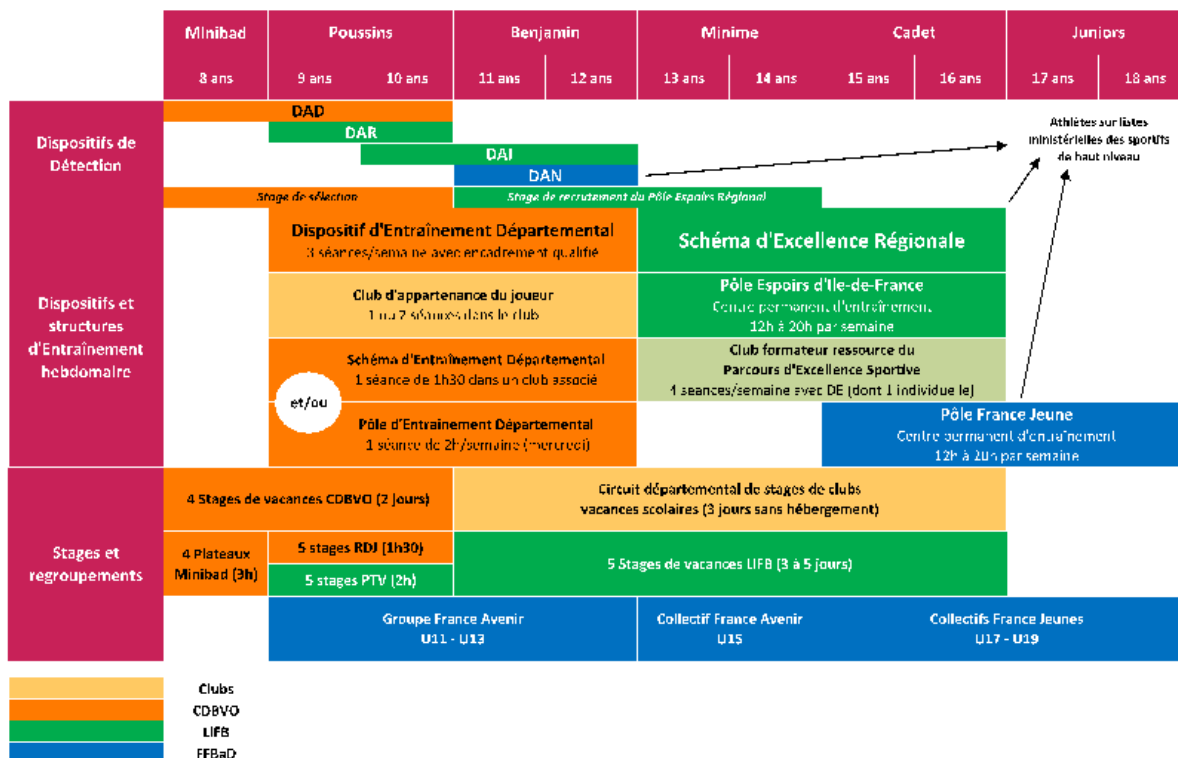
Minibad 8 ans
Poussins 9 ans 10 ans
Benjamin 11 ans 12 ans
Minime 13 ans 14 ans
Cadet 15 ans 16 ans
Juniors 17 ans 18 ans

Dispositifs de Détection

DAD
DAR
DAJ
DAN

Athlètes sur listes ministérielles des sportifs de haut niveau

Stage de sélection
Stage de recrutement du Pôle Espoirs Régional

Dispositifs et structures d'Entraînement hebdomaire

Dispositif d'Entraînement Départemental
3 séances/semaine avec encadrement qualifié

Schéma d'Excellence Régionale

Club d'appartenance du joueur
1 ou 2 séances dans le club

Pôle Espoirs d'Ile-de-France
Centre permanent d'entraînement
12h à 20h par semaine

Schéma d'Entraînement Départemental
1 séance de 1h30 dans un club associé

Club formateur ressource du Parcours d'Excellence Sportive
4 seances/semaine avec DE (dont 1 individuelle)

et/ou

Pôle d'Entraînement Départemental
1 séance de 2h/semaine (mercredi)

Pôle France Jeune
Centre permanent d'entraînement
12h à 20h par semaine

Stages et regroupements

4 Stages de vacances CDBVO (2 jours)

Circuit départemental de stages de clubs vacances scolaires (3 jours sans hébergement)

4 Plateaux Minibad (3h)

5 stages RDJ (1h30)

5 stages PTV (2h)

5 Stages de vacances LIFB (3 à 5 jours)

Groupe France Avenir
U11 - U13

Collectif France Avenir
U15

Collectifs France Jeunes
U17 - U19

Clubs
CDBVO
LIFB
FFBaD